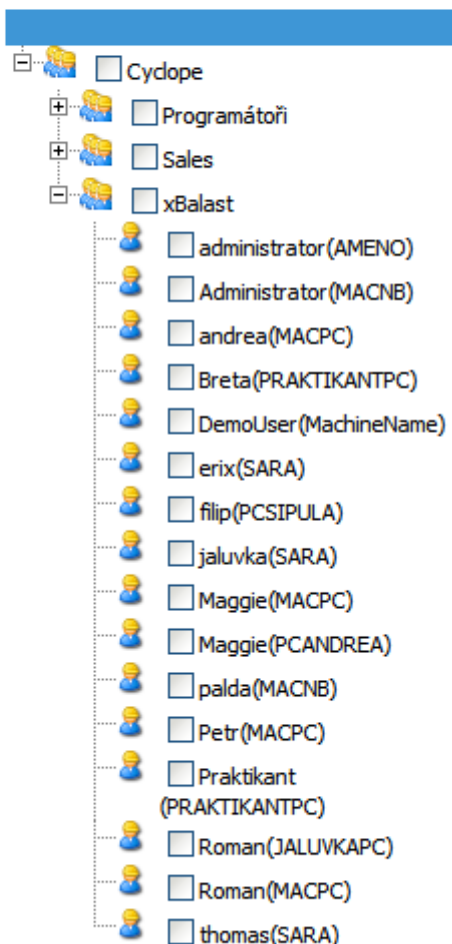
Cyclope

Programátoři

Sales

xBalast

administrator(AMENO)

Administrator(MACNB)

andrea(MACPC)

Breta(PRAKTIKANTPC)

DemoUser(MachineName)

erix(SARA)

filip(PCSIPULA)

jaluvka(SARA)

Maggie(MACPC)

Maggie(PCANDREA)

palda(MACNB)

Petr(MACPC)

Praktikant (PRAKTIKANTPC)

Roman(JALUVKAPC)

Roman(MACPC)

thomas(SARA)